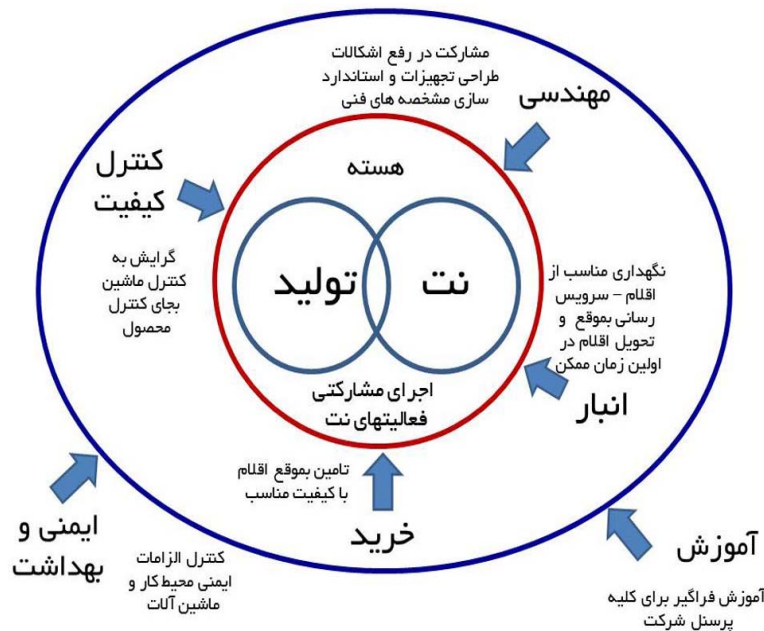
مشارکت در رفع اشکالات طراحی تجهیزات و استاندارد سازی مشخصه های فنی

مهندسی

کنترل کیفیت

هسته

گرایش به کنترل ماشین بجای کنترل محصول

تولید

نت

نگهداری مناسب از اقلام – سرویس رسانی بموقع و تحویل اقلام در اولین زمان ممکن

اجرای مشارکتی فعالیتهای نت

انبار

تامین بموقع اقلام با کیفیت مناسب

ایمنی و بهداشت

خرید

آموزش

کنترل الزامات ایمنی محیط کار و ماشین آلات

آموزش فراگیر برای کلیه پرسنل شرکت